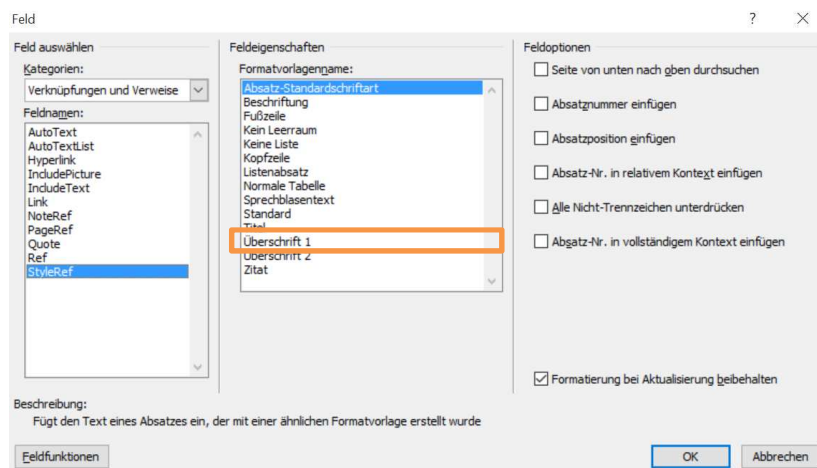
Feld

?

Feld auswählen

Kategorien:

Verknüpfungen und Verweise

Feldnamen:

AutoText
AutoTextList
Hyperlink
IncludePicture
IncludeText
Link
NoteRef
PageRef
Quote
Ref
StyleRef

Feldeigenschaften

Formatvorlagenname:

Absatz-Standardschriftart
Beschriftung
Fußzeile
Kein Leerraum
Keine Liste
Kopfzeile
Listenabsatz
Normale Tabelle
Sprechblasentext
Standard
Titel
Überschrift 1
Überschrift 2
Zitat

Feldoptionen

Seite von unten nach oben durchsuchen

Absatznummer einfügen

Absatzposition einfügen

Absatz-Nr. in relativem Kontext einfügen

Alle Nicht-Trennzeichen unterdrücken

Absatz-Nr. in vollständigem Kontext einfügen

Formatierung bei Aktualisierung beibehalten

Beschreibung:
Fügt den Text eines Absatzes ein, der mit einer ähnlichen Formatvorlage erstellt wurde

Feldfunktionen

OK

Abbrechen